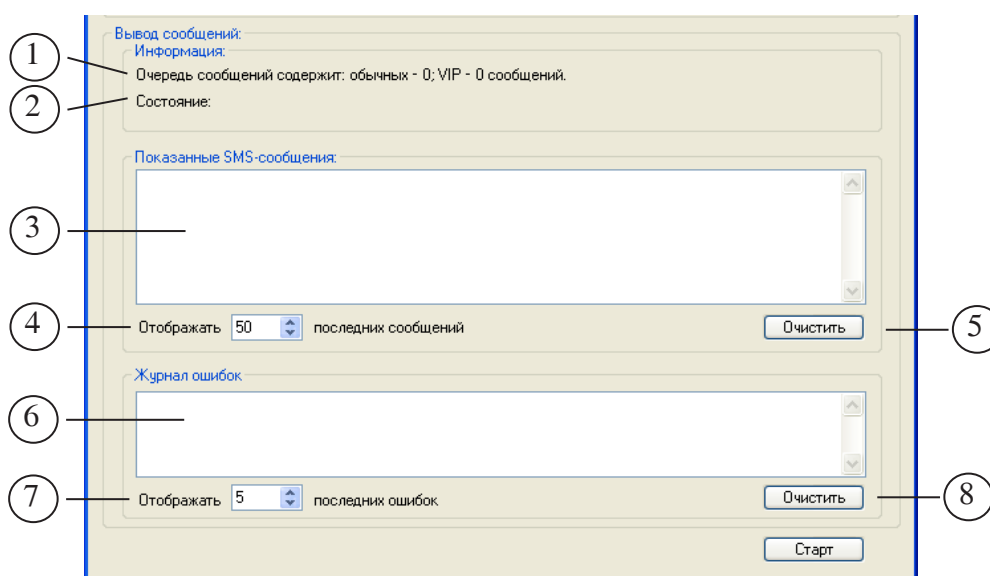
Вывод сообщений:

Информация:

1

Очередь сообщений содержит: обычных - 0; VIP - 0 сообщений.

2

Состояние:

Показанные SMS-сообщения:

3

4

Отображать 50 последних сообщений

Очистить

5

Журнал ошибок

6

7

Отображать 5 последних ошибок

Очистить

8

Старт